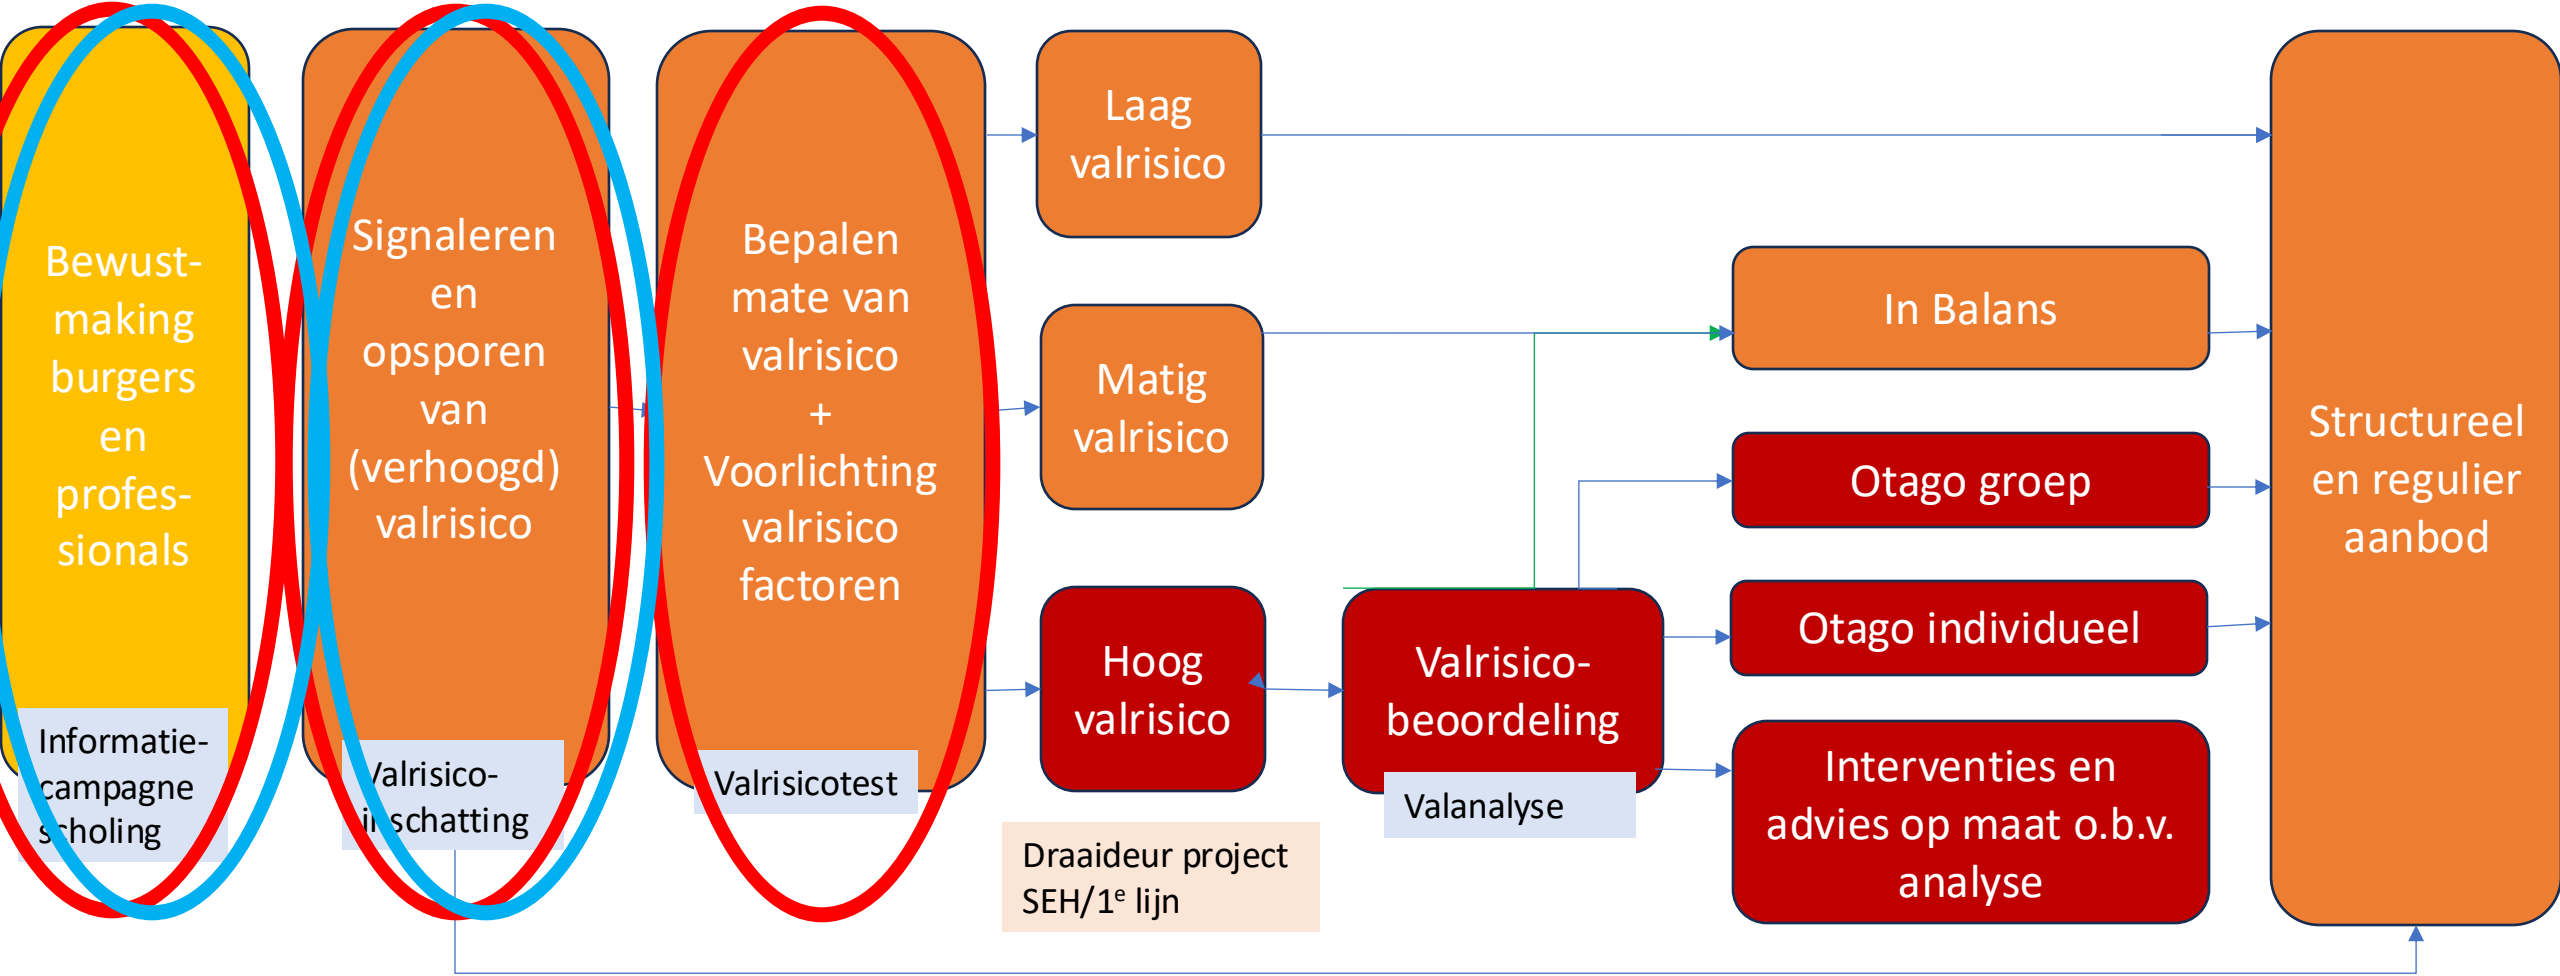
Bewustmaking burgers en professionals

Informatiecampagne scholing

Signaleren en opsporen van (verhoogd) valrisico

Valrisicoinschatting

Bepalen mate van valrisico + Voorlichting valrisico factoren

Valrisicotest

Laag valrisico

Matig valrisico

Hoog valrisico

Draaideur project SEH/1$^e$ lijn

Valrisicobeoordeling

Valanalyse

In Balans

Otago groep

Otago individueel

Interventies en advies op maat o.b.v. analyse

Structureel en regulier aanbod